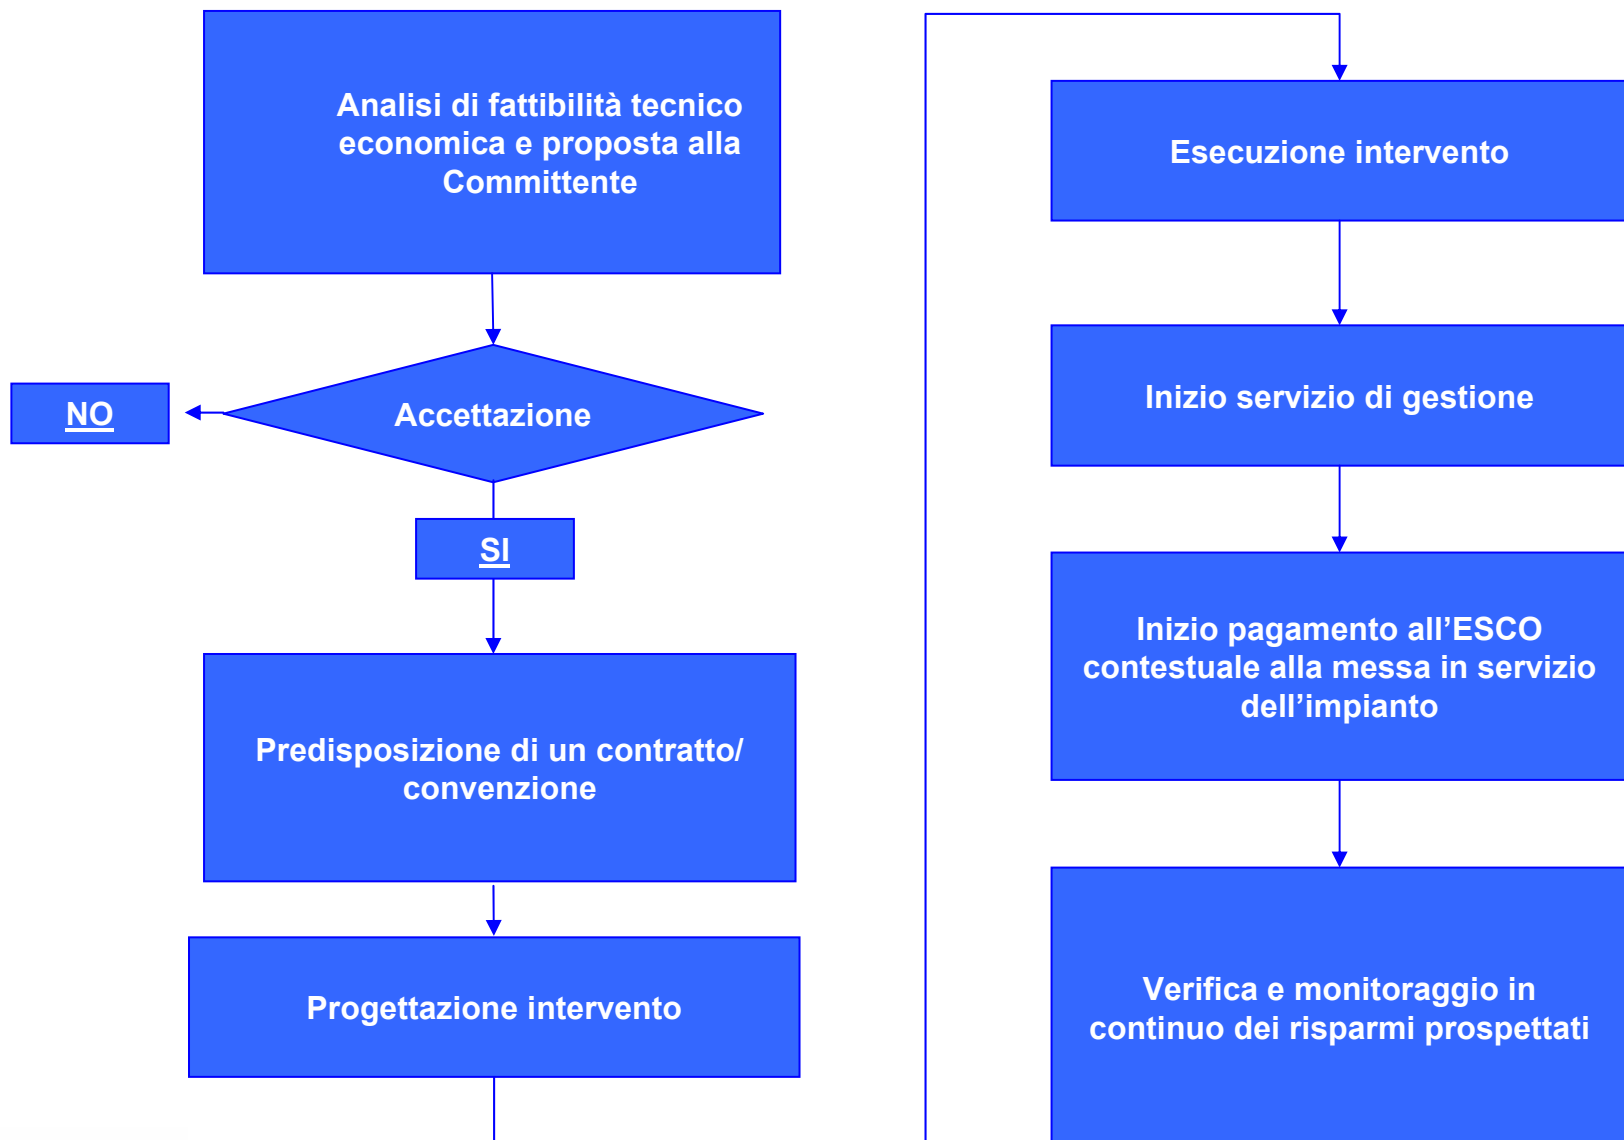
Analisi di fattibilità tecnico economica e proposta alla Committente

Accettazione

NO

SI

Predisposizione di un contratto/ convenzione

Progettazione intervento

Esecuzione intervento

Inizio servizio di gestione

Inizio pagamento all’ESCO contestuale alla messa in servizio dell’impianto

Verifica e monitoraggio in continuo dei risparmi prospettati